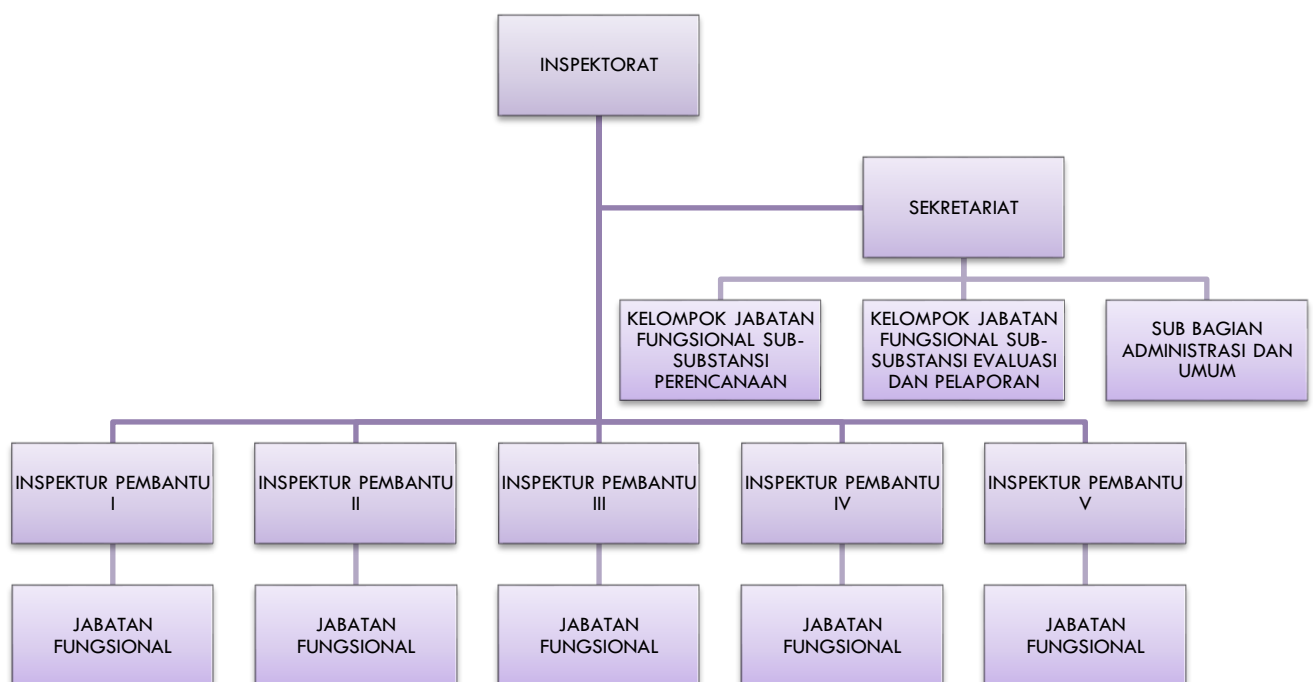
INSPEKTORAT

SEKRETARIAT

KELOMPOK JABATAN FUNGSIONAL SUB-SUBSTANSI PERENCANAAN

KELOMPOK JABATAN FUNGSIONAL SUB-SUBSTANSI EVALUASI DAN PELAPORAN

SUB BAGIAN ADMINISTRASI DAN UMUM

INSPEKTUR PEMBANTU I

INSPEKTUR PEMBANTU II

INSPEKTUR PEMBANTU III

INSPEKTUR PEMBANTU IV

INSPEKTUR PEMBANTU V

JABATAN FUNGSIONAL

JABATAN FUNGSIONAL

JABATAN FUNGSIONAL

JABATAN FUNGSIONAL

JABATAN FUNGSIONAL